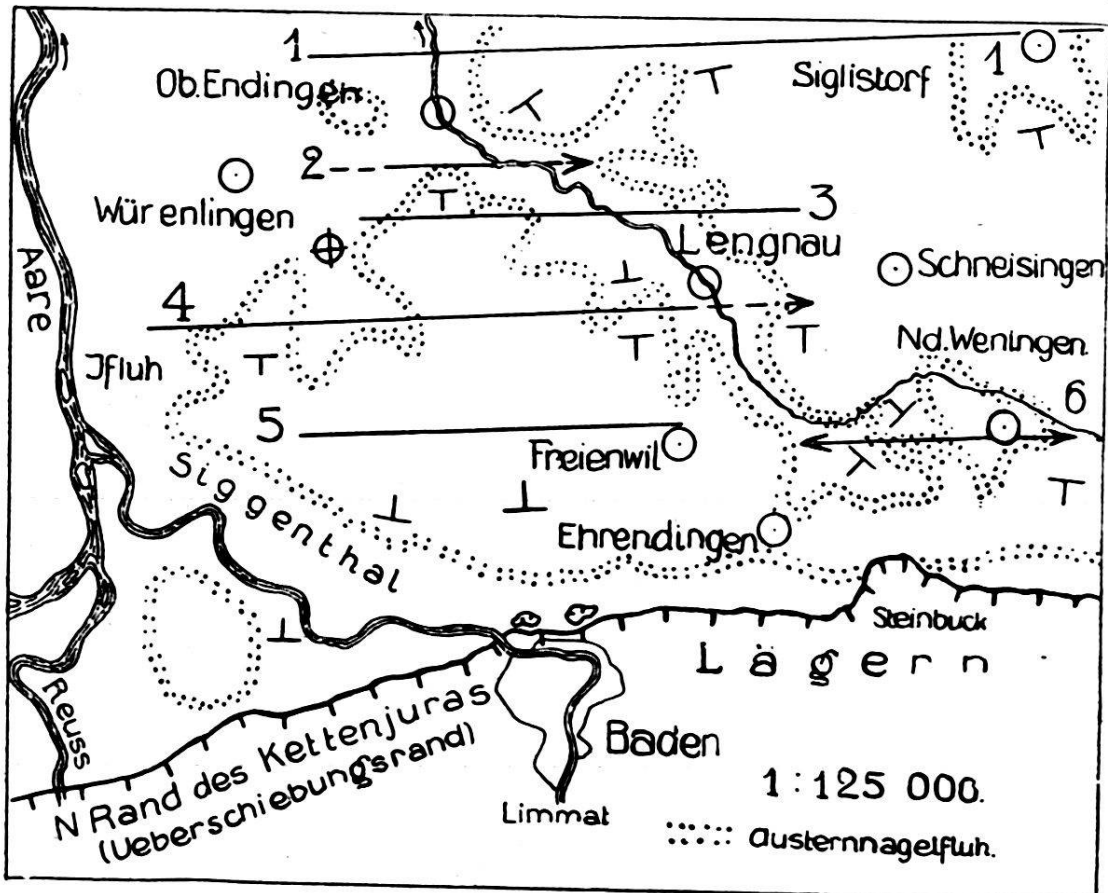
1
Ob.Endingen
1
Siglistorf
T
T
T
2
Würenlingen
T
3
Lengnau
Schneisingen
4
T
T
T
Jfluh
T
Nd.Weningen.
5
6
Freienwil
Siggenthal
T
T
T
Ehrendingen
Aare
Steinbuck
Lägern
Reuss
N Rand des Kettenjuras (Ueberschiebungsrand)
Baden
1:125 000.
Limmat
Austernnagelfluh.